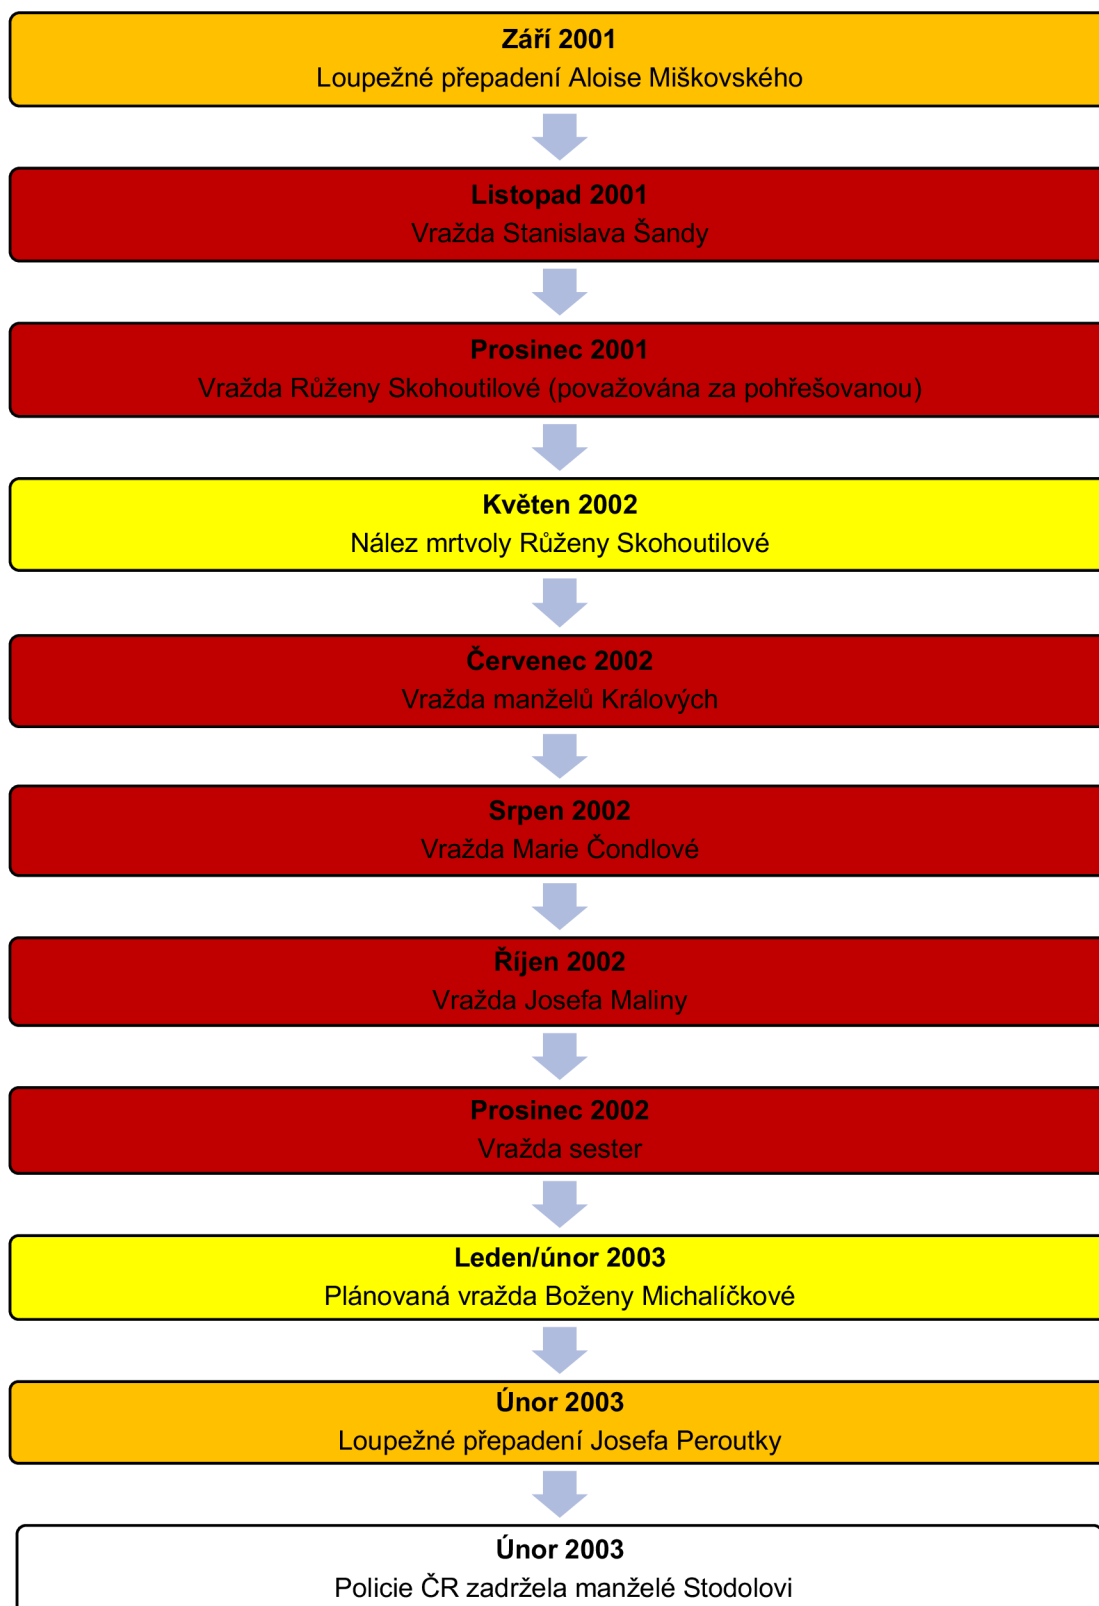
**Září 2001**
Loupežné přepadení Aloise Miškovského

**Listopad 2001**
Vražda Stanislava Šandy

**Prosinec 2001**
Vražda Růženy Skohoutilové (považována za pohřešovanou)

**Květen 2002**
Nález mrtvoly Růženy Skohoutilové

**Červenec 2002**
Vražda manželů Králových

**Srpen 2002**
Vražda Marie Čondlové

**Říjen 2002**
Vražda Josefa Maliny

**Prosinec 2002**
Vražda sester

**Leden/únor 2003**
Plánovaná vražda Boženy Michalíčkové

**Únor 2003**
Loupežné přepadení Josefa Peroutky

**Únor 2003**
Policie ČR zadržela manželé Stodolovi